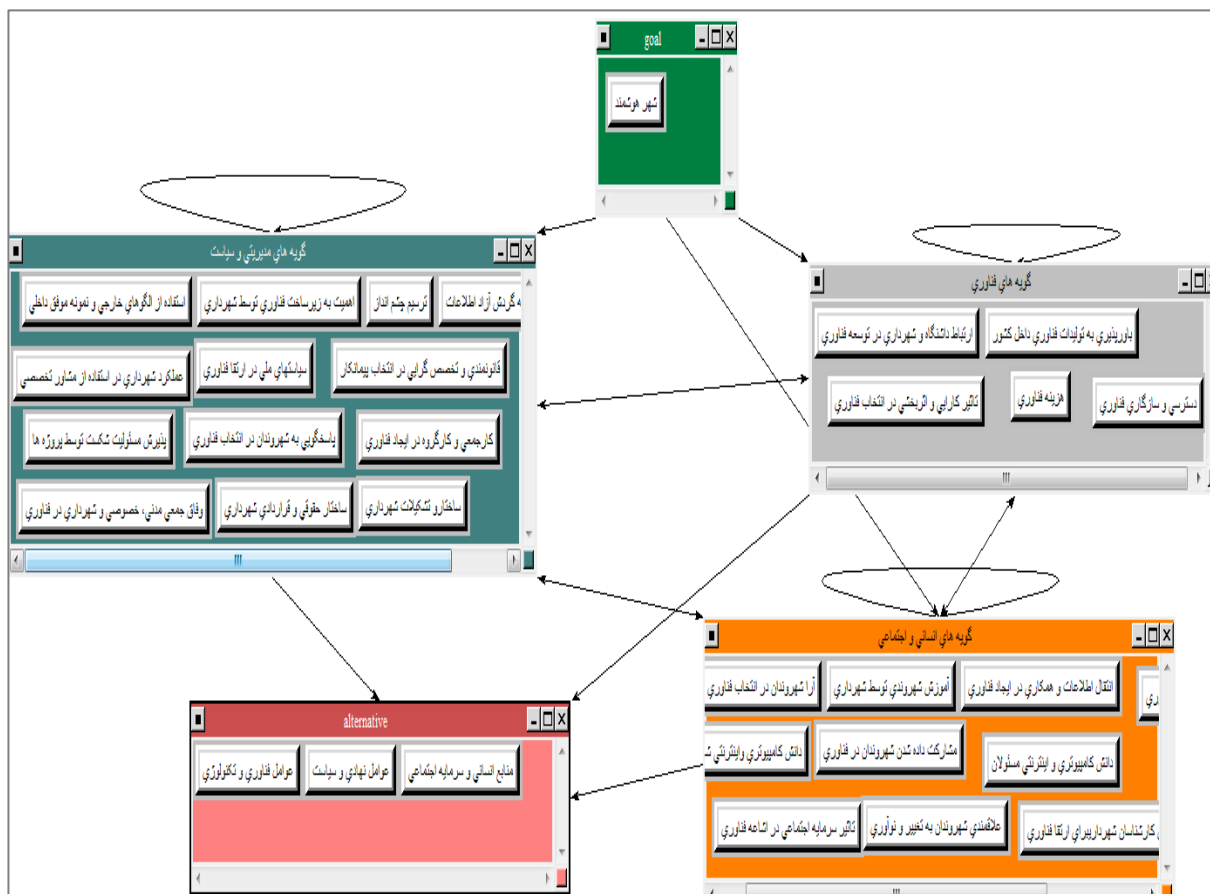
goal

شهر هوشمند

گويه هاي مديريتي و سياست

استفاده از الگوهاي خارجي و نمونه موفق داخلي

اهميت به زيرساخت فناوري توسط شهرداري

ترسيم چشم انداز

ه گردش آزاد اطلاعات

عملكرد شهرداري در استفاده از مشاور تخصصي

سياستهاي ملي در ارتقا فناوري

قانونمندي و تخصص گرايي در انتخاب پيمانكار

پذيرش مسئوليت شكست توسط پروژه ها

پاسخگويي به شهروندان در انتخاب فناوري

كارجمعي و كارگروه در ايجاد فناوري

وفاق جمعي مدني، خصوصي و شهرداري در فناوري

ساختار حقوقي و قراردادي شهرداري

ساختار تشكيلات شهرداري

گويه هاي فناوري

ارتباط دانشگاه و شهرداري در توسعه فناوري

باوريذيري به توليدات فناوري داخل كشور

تاثير كارايي و اثربخشي در انتخاب فناوري

هزينه فناوري

دسترسي و سازگاري فناوري

گويه هاي انساني و اجتماعي

آرا شهروندان در انتخاب فناوري

آموزش شهروندي توسط شهرداري

انتقال اطلاعات و همكاري در ايجاد فناوري

دانش كامپيوتري و اينترنتي ش

مشاركت داده شدن شهروندان در فناوري

دانش كامپيوتري و اينترنتي مسئولان

تاثير سرمايه اجتماعي در اشاعه فناوري

علاقمندي شهروندان به تغيير و نوآوري

كارشناسان شهرداريبراي ارتقا فناوري

alternative

عوامل فناوري و تكنولوژي

عوامل نهادي و سياست

منابع انساني و سرمايه اجتماعي